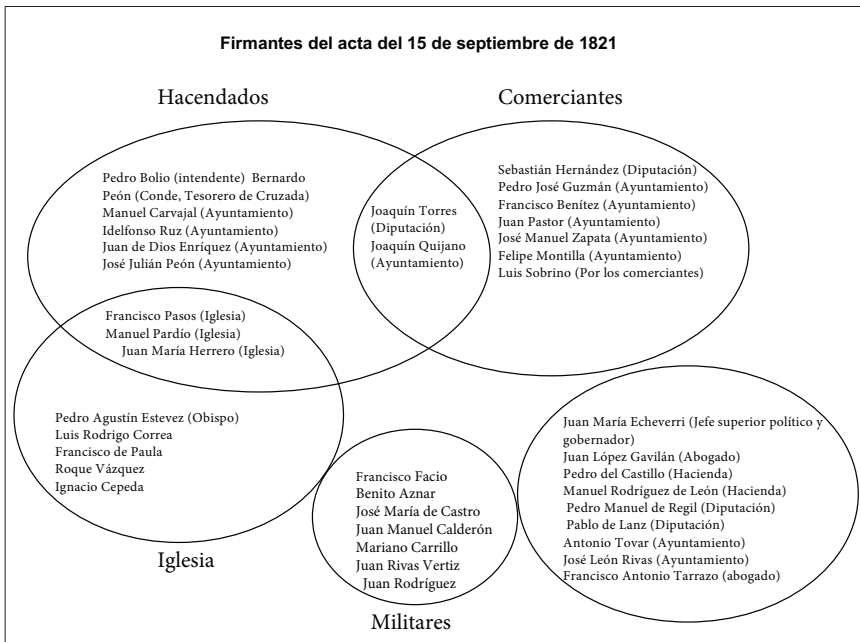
Firmantes del acta del 15 de septiembre de 1821

Hacendados

Comerciantes

Pedro Bolio (intendente) Bernardo Peón (Conde, Tesorero de Cruzada)
Manuel Carvajal (Ayuntamiento)
Idelfonso Ruz (Ayuntamiento)
Juan de Dios Enríquez (Ayuntamiento)
José Julián Peón (Ayuntamiento)

Joaquín Torres (Diputación)
Joaquín Quijano (Ayuntamiento)

Sebastián Hernández (Diputación)
Pedro José Guzmán (Ayuntamiento)
Francisco Benítez (Ayuntamiento)
Juan Pastor (Ayuntamiento)
José Manuel Zapata (Ayuntamiento)
Felipe Montilla (Ayuntamiento)
Luis Sobrino (Por los comerciantes)

Francisco Pasos (Iglesia)
Manuel Pardío (Iglesia)
Juan María Herrero (Iglesia)

Pedro Agustín Estevez (Obispo)
Luis Rodrigo Correa
Francisco de Paula
Roque Vázquez
Ignacio Cepeda

Iglesia

Francisco Facio
Benito Aznar
José María de Castro
Juan Manuel Calderón
Mariano Carrillo
Juan Rivas Vertiz
Juan Rodríguez

Militares

Juan María Echeverri (Jefe superior político y gobernador)
Juan López Gavilán (Abogado)
Pedro del Castillo (Hacienda)
Manuel Rodríguez de León (Hacienda)
Pedro Manuel de Regil (Diputación)
Pablo de Lanz (Diputación)
Antonio Tovar (Ayuntamiento)
José León Rivas (Ayuntamiento)
Francisco Antonio Tarrazo (abogado)